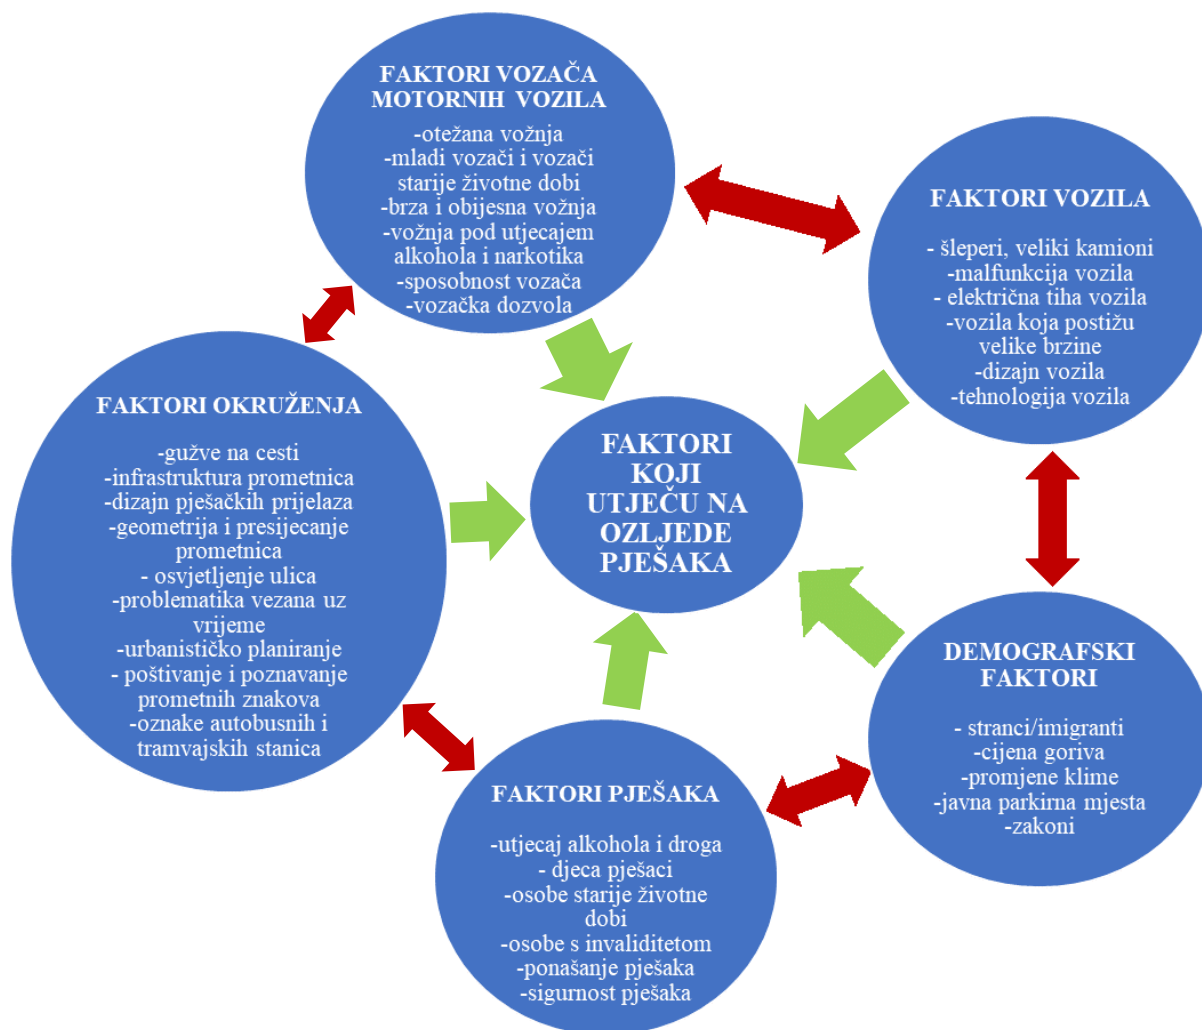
FAKTORI VOZAČA MOTORNIH VOZILA

-otežana vožnja
-mladi vozači i vozači starije životne dobi
-brza i obijesna vožnja
-vožnja pod utjecajem alkohola i narkotika
-sposobnost vozača
-vozačka dozvola

FAKTORI VOZILA

- šleperi, veliki kamioni
-malfunkcija vozila
- električna tiha vozila
-vozila koja postižu velike brzine
-dizajn vozila
-tehnologija vozila

FAKTORI OKRUŽENJA

-gužve na cesti
-infrastruktura prometnica
-dizajn pješačkih prijelaza
-geometrija i presijecanje prometnica
- osvjetljenje ulica
-problematika vezana uz vrijeme
-urbanističko planiranje
- poštivanje i poznavanje prometnih znakova
-oznake autobusnih i tramvajskih stanica

FAKTORI KOJI UTJEČU NA OZLJEDE PJEŠAKA

DEMOGRAFSKI FAKTORI

- stranci/imigranti
-cijena goriva
-promjene klime
-javna parkirna mjesta
-zakoni

FAKTORI PJEŠAKA

-utjecaj alkohola i droga
- djeca pješaci
-osobe starije životne dobi
-osobe s invaliditetom
-ponašanje pješaka
-sigurnost pješaka